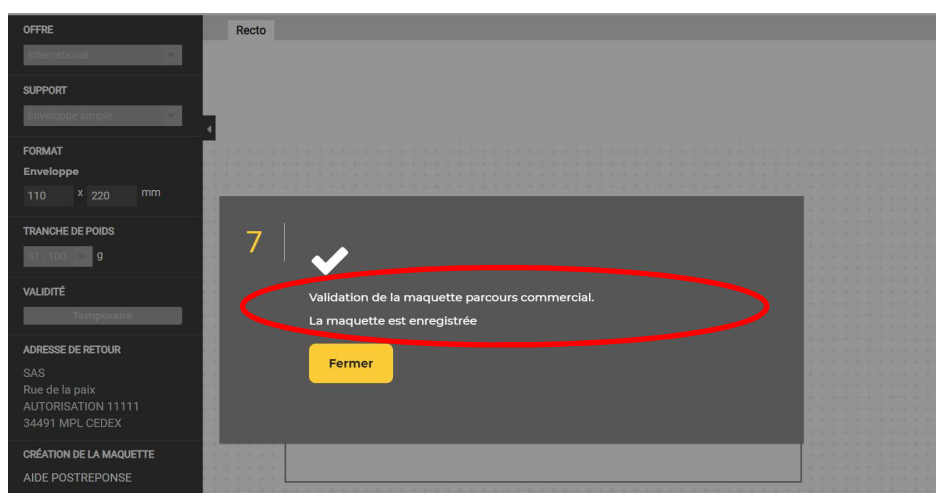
OFFRE
International

SUPPORT
Enveloppe simple

FORMAT
Enveloppe
110 x 220 mm

TRANCHE DE POIDS
51 - 100 g

VALIDITÉ
Temporaire

ADRESSE DE RETOUR
SAS
Rue de la paix
AUTORISATION 11111
34491 MPL CEDEX

CRÉATION DE LA MAQUETTE
AIDE POSTREPONSE

Recto

7

Validation de la maquette parcours commercial.

La maquette est enregistrée

Fermer